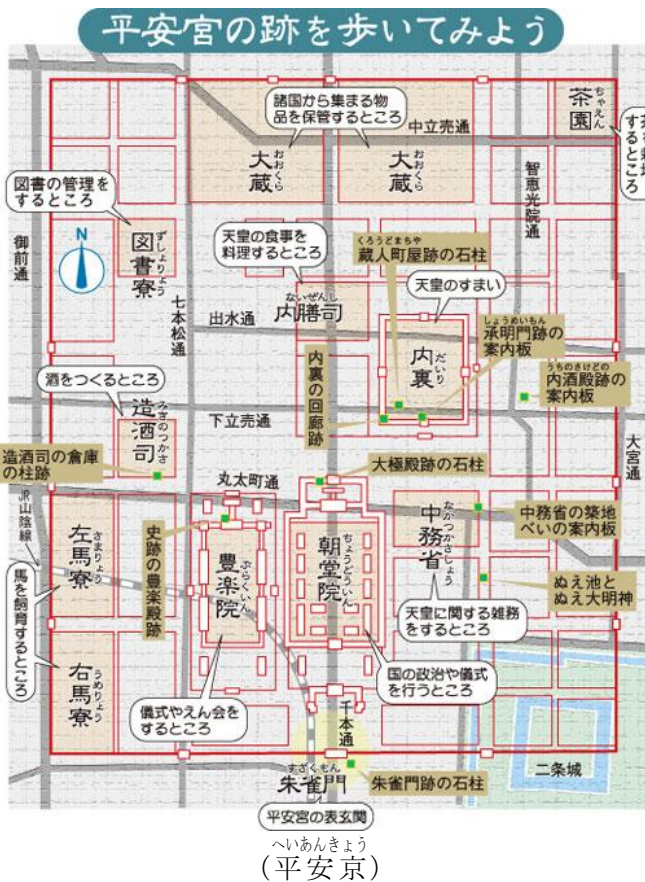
平安宮の跡を歩いてみよう

諸国から集まる物品を保管するところ

中立売通

大蔵（おおくら）

大蔵（おおくら）

茶園（ちゃえん）

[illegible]するところ

図書の管理をするところ

智恵光院通

御前通

N

図書寮（ずしょりょう）

天皇の食事を料理するところ

蔵人町屋跡の石柱（くろうどまちや）

七本松通

天皇のすまい

出水通

内膳司（ないぜんし）

承明門跡の案内板（しょうめいもん）

内裏の回廊跡

内裏（だいり）

内酒殿跡の案内板（うちのさけどの）

酒をつくるところ

造酒司（みきのつかさ）

下立売通

大宮通

造酒司の倉庫の柱跡

大極殿跡の石柱

丸太町通

JR山陰線

中務省の築地べいの案内板

中務省（なかつかさしょう）

史跡の豊楽殿跡

左馬寮（さまりょう）

豊楽院（ぶらくいん）

朝堂院（ちょうどういん）

ぬえ池とぬえ大明神

馬を飼育するところ

天皇に関する雑務をするところ

右馬寮（うめりょう）

国の政治や儀式を行うところ

儀式やえん会をするところ

千本通

二条城

朱雀門（すざくもん）

朱雀門跡の石柱

平安宮の表玄関

（平安京（へいあんきょう））